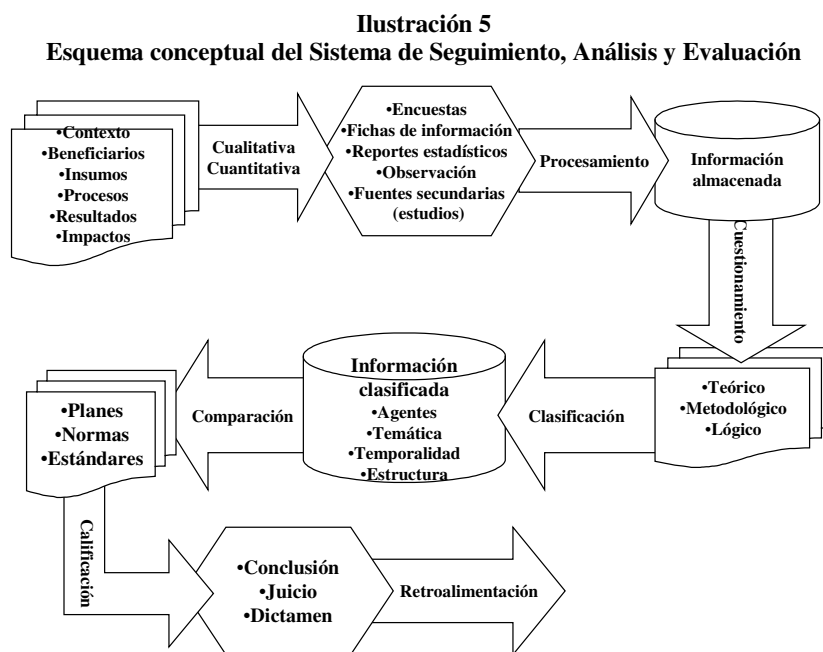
Ilustración 5
Esquema conceptual del Sistema de Seguimiento, Análisis y Evaluación

•Contexto
•Beneficiarios
•Insumos
•Procesos
•Resultados
•Impactos

Cualitativa
Cuantitativa

•Encuestas
•Fichas de información
•Reportes estadísticos
•Observación
•Fuentes secundarias (estudios)

Procesamiento

Información almacenada

Cuestionamiento

•Teórico
•Metodológico
•Lógico

Clasificación

Información clasificada
•Agentes
•Temática
•Temporalidad
•Estructura

Comparación

•Planes
•Normas
•Estándares

Calificación

•Conclusión
•Juicio
•Dictamen

Retroalimentación